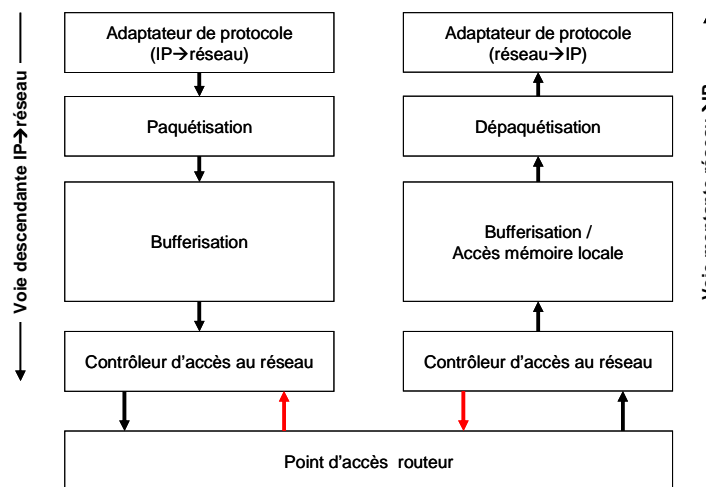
Voie descendante IP→réseau

Adaptateur de protocole (IP→réseau)

Paquétisation

Bufferisation

Contrôleur d'accès au réseau

Adaptateur de protocole (réseau→IP)

Dépaquétisation

Bufferisation / Accès mémoire locale

Contrôleur d'accès au réseau

Voie montante réseau→IP

Point d'accès routeur